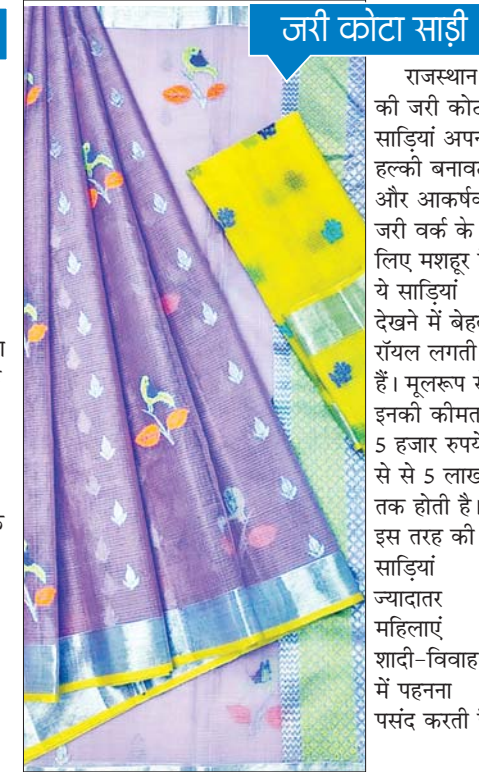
जरी कोटा साड़ी

राजस्थान की जरी कोट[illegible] साड़ियां अपन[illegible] हल्की बनाव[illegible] और आकर्षक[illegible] जरी वर्क के लिए मशहूर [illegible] ये साड़ियां देखने में बेह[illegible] रॉयल लगती हैं। मूलरूप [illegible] इनकी कीमत 5 हजार रुपये से से 5 लाख तक होती है। इस तरह की साड़ियां ज्यादातर महिलाएं शादी-विवाह में पहनना पसंद करती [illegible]